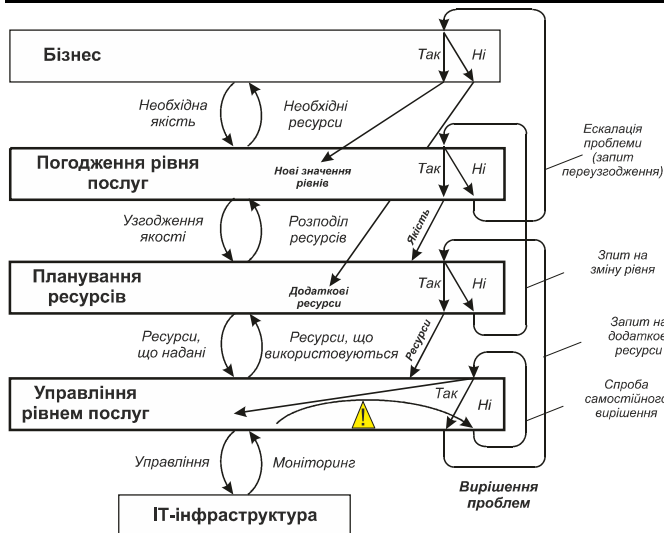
Бізнес

Так

Ні

Необхідна якість

Необхідні ресурси

Ескалація проблеми (запит переузгодження)

Погодження рівня послуг

Нові значення рівнів

Так

Ні

Узгодження якості

Розподіл ресурсів

Якість

Запит на зміну рівня

Планування ресурсів

Додаткові ресурси

Так

Ні

Ресурси, що надані

Ресурси, що використовуються

Ресурси

Запит на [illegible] додаткові ресурси

Управління рівнем послуг

Так

Ні

Спроба самостійного вирішення

Управління

Моніторинг

Вирішення проблем

IT-інфраструктура